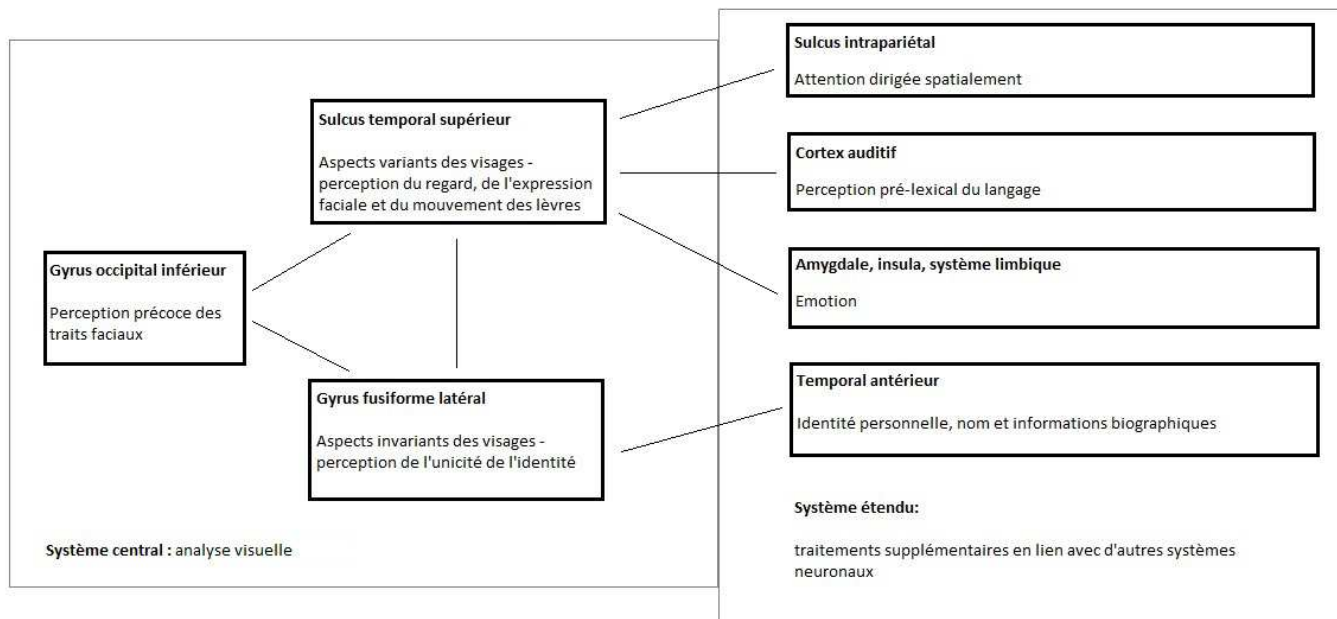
Gyrus occipital inférieur

Perception précoce des traits faciaux

Sulcus temporal supérieur

Aspects variants des visages - perception du regard, de l'expression faciale et du mouvement des lèvres

Gyrus fusiforme latéral

Aspects invariants des visages - perception de l'unicité de l'identité

Système central : analyse visuelle

Sulcus intrapariétal

Attention dirigée spatialement

Cortex auditif

Perception pré-lexical du langage

Amygdale, insula, système limbique

Emotion

Temporal antérieur

Identité personnelle, nom et informations biographiques

Système étendu:

traitements supplémentaires en lien avec d'autres systèmes neuronaux